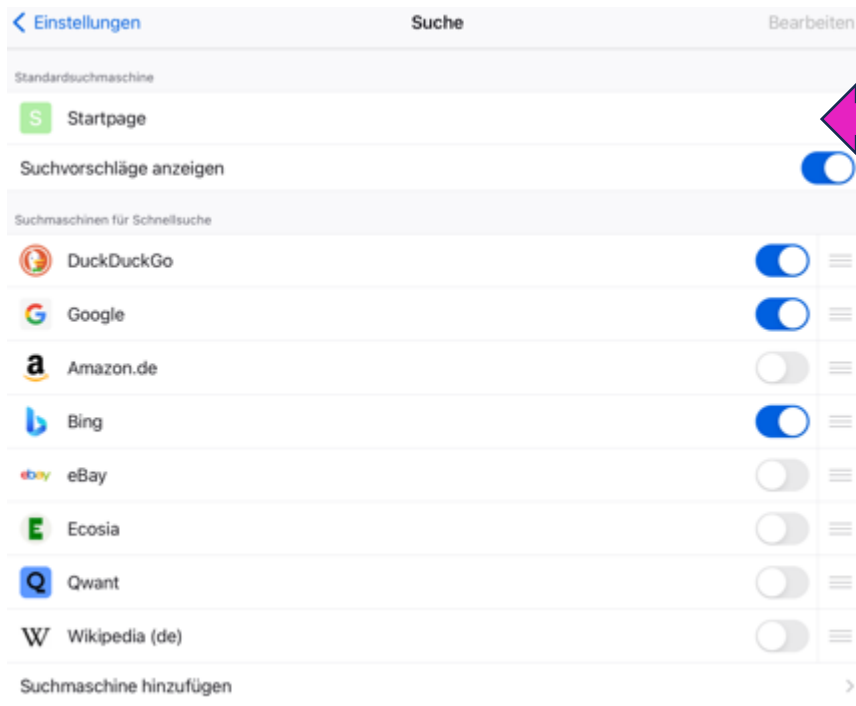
Einstellungen
Suche
Bearbeiten

Standardsuchmaschine

S Startpage

Suchvorschläge anzeigen

Suchmaschinen für Schnellsuche

DuckDuckGo

G Google

a Amazon.de

Bing

ebay eBay

E Ecosia

Q Qwant

W Wikipedia (de)

Suchmaschine hinzufügen